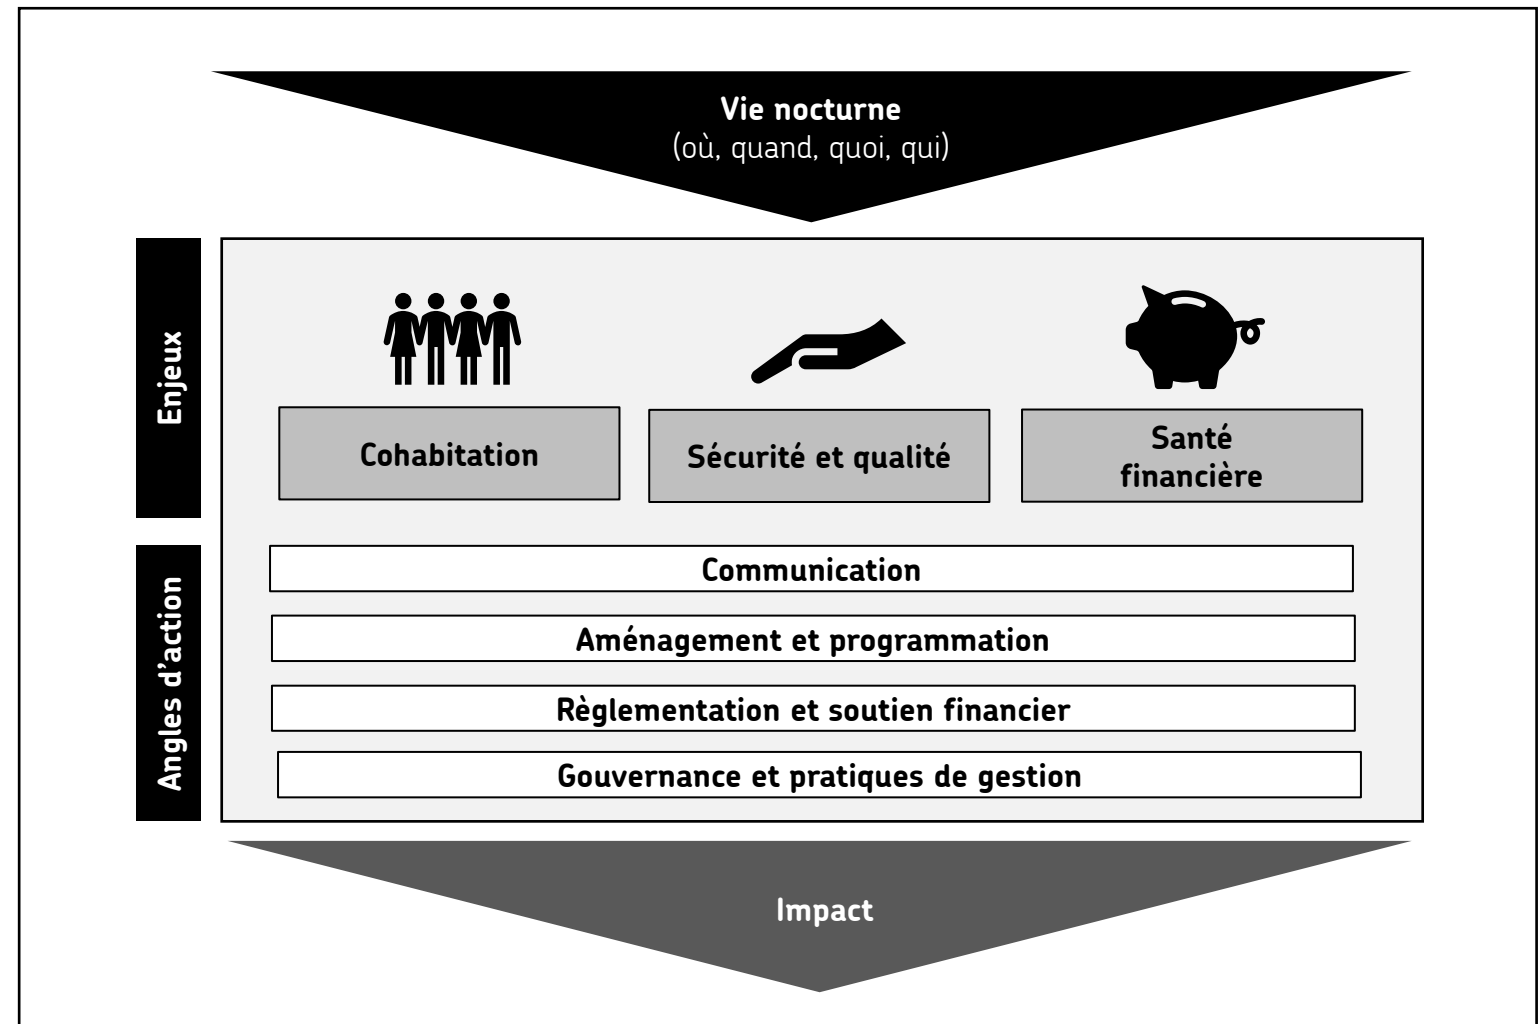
Vie nocturne
(où, quand, quoi, qui)

Enjeux

Cohabitation

Sécurité et qualité

Santé financière

Angles d'action

Communication

Aménagement et programmation

Règlementation et soutien financier

Gouvernance et pratiques de gestion

Impact